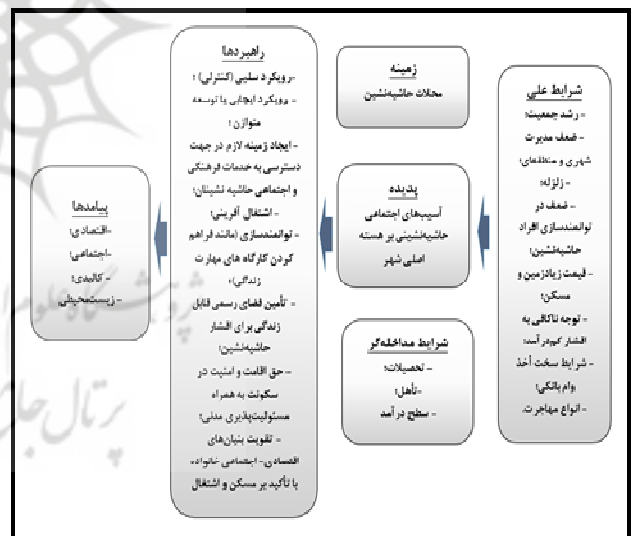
شرایط علی
- رشد جمعیت؛
- ضعف مدیریت شهری و منطقه‌ای؛
- زلزله؛
- ضعف در توانمندسازی افراد حاشیه‌نشین؛
- قیمت زیاد زمین و مسکن؛
- توجه ناکافی به اقشار کم‌درآمد؛
- شرایط سخت أخذ وام بانکی؛
- انواع مهاجرت.

زمینه
محلات حاشیه‌نشین

پدیده
آسیب‌های اجتماعی حاشیه‌نشینی بر هسته اصلی شهر

شرایط مداخله‌گر
- تحصیلات؛
- تأهل؛
- سطح درآمد

راهبردها
- رویکرد سلبی (کنترلی)؛
- رویکرد ایجابی یا توسعه متوازن؛
- ایجاد زمینه لازم در جهت دسترسی به خدمات فرهنگی و اجتماعی حاشیه‌نشینان؛
- اشتغال آفرینی؛
- توانمندسازی (مانند فراهم کردن کارگاه‌های مهارت زندگی)؛
- تأمین فضای رسمی قابل زندگی برای اقشار حاشیه‌نشین؛
- حق اقامت و امنیت در سکونت به همراه مسئولیت‌پذیری مدنی؛
- تقویت بنیان‌های اقتصادی- اجتماعی خانواده، با تأکید بر مسکن و اشتغال

پیامدها
-اقتصادی؛
-اجتماعی؛
- کالبدی؛
-زیست‌محیطی.